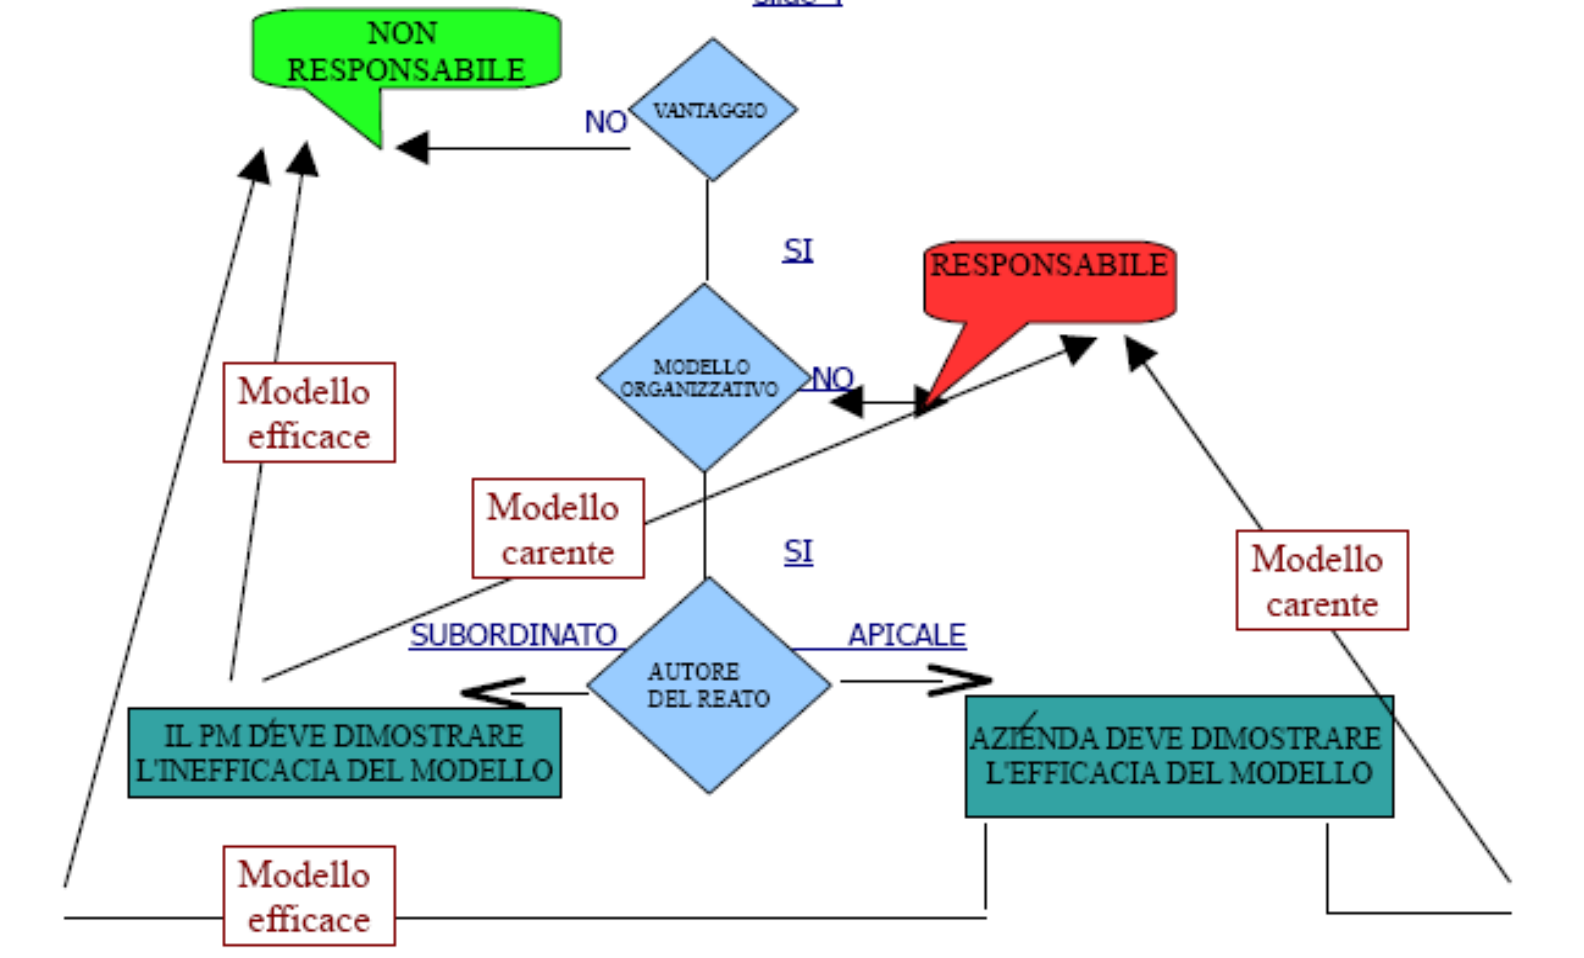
NON RESPONSABILE

NO

VANTAGGIO

SI

RESPONSABILE

MODELLO ORGANIZZATIVO

NO

Modello efficace

Modello carente

SI

Modello carente

SUBORDINATO

APICALE

AUTORE DEL REATO

IL PM DEVE DIMOSTRARE L'INEFFICACIA DEL MODELLO

AZIENDA DEVE DIMOSTRARE L'EFFICACIA DEL MODELLO

Modello efficace